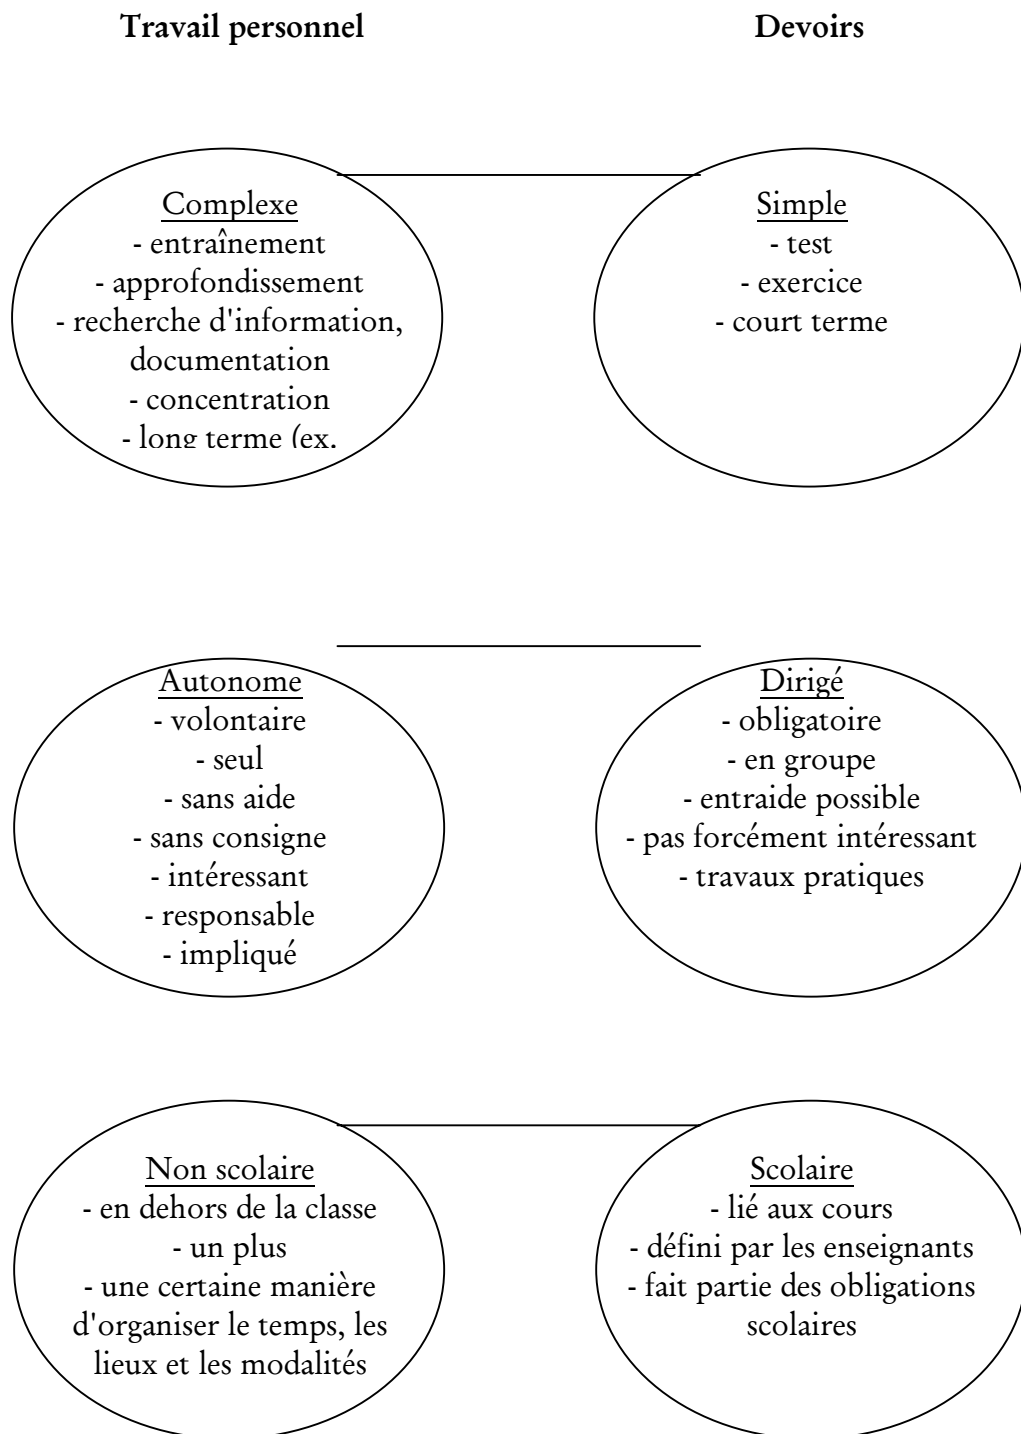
**Travail personnel**

**Devoirs**

Complexe
- entraînement
- approfondissement
- recherche d'information, documentation
- concentration
- long terme (ex.

Simple
- test
- exercice
- court terme

Autonome
- volontaire
- seul
- sans aide
- sans consigne
- intéressant
- responsable
- impliqué

Dirigé
- obligatoire
- en groupe
- entraide possible
- pas forcément intéressant
- travaux pratiques

Non scolaire
- en dehors de la classe
- un plus
- une certaine manière d'organiser le temps, les lieux et les modalités

Scolaire
- lié aux cours
- défini par les enseignants
- fait partie des obligations scolaires